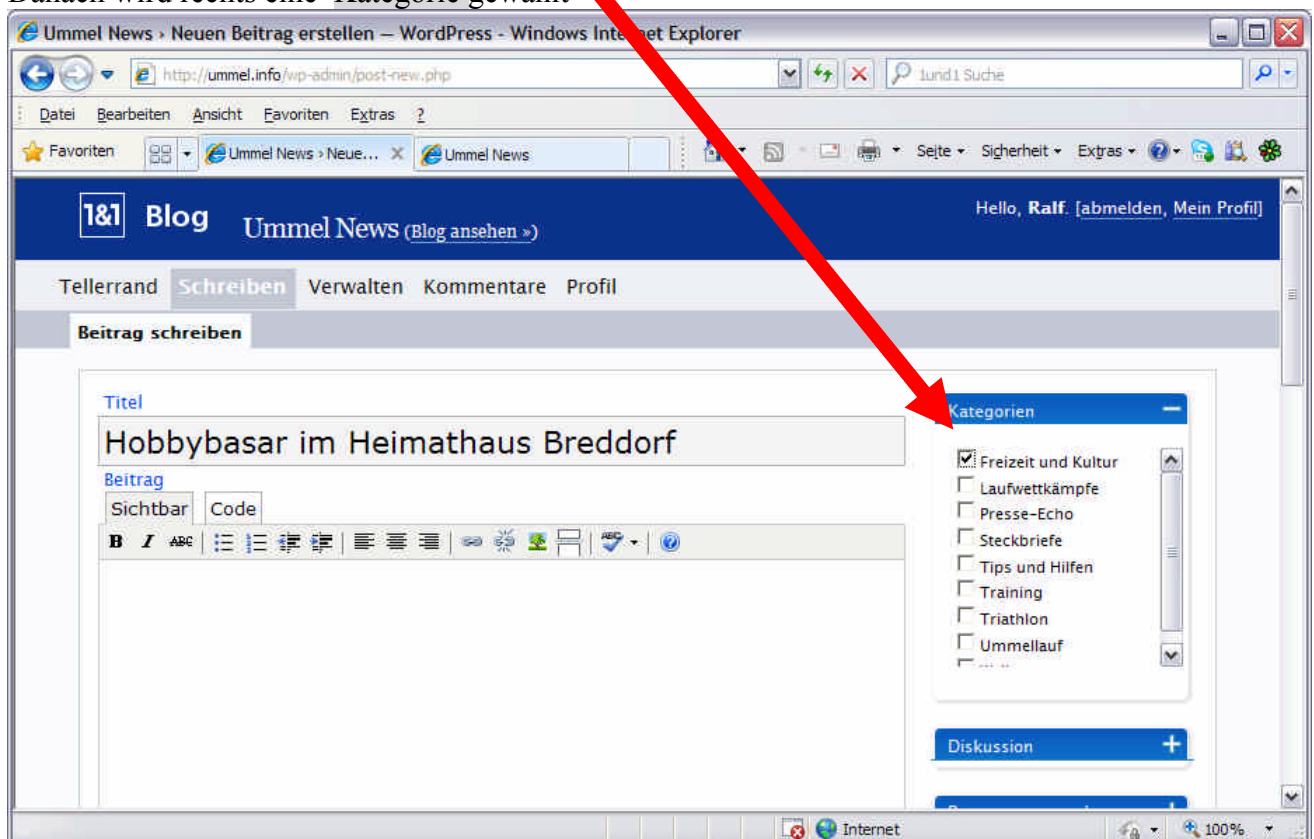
Danach wird rechts eine "Kategorie gewählt"

Ummel News › Neuen Beitrag erstellen — WordPress - Windows Inte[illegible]et Explorer

http://ummel.info/wp-admin/post-new.php

1und1 Suche

Datei Bearbeiten Ansicht Favoriten Extras ?

Favoriten

Ummel News › Neue...

Ummel News

Seite Sicherheit Extras

1&1 Blog Ummel News (Blog ansehen »)

Hello, Ralf. [abmelden, Mein Profil]

Tellerrand Schreiben Verwalten Kommentare Profil

Beitrag schreiben

Titel

Hobbybasar im Heimathaus Breddorf

Beitrag

Sichtbar Code

B I ABC

Kategorien

Freizeit und Kultur
Laufwettkämpfe
Presse-Echo
Steckbriefe
Tips und Hilfen
Training
Triathlon
Ummellauf

Diskussion

Internet

100%